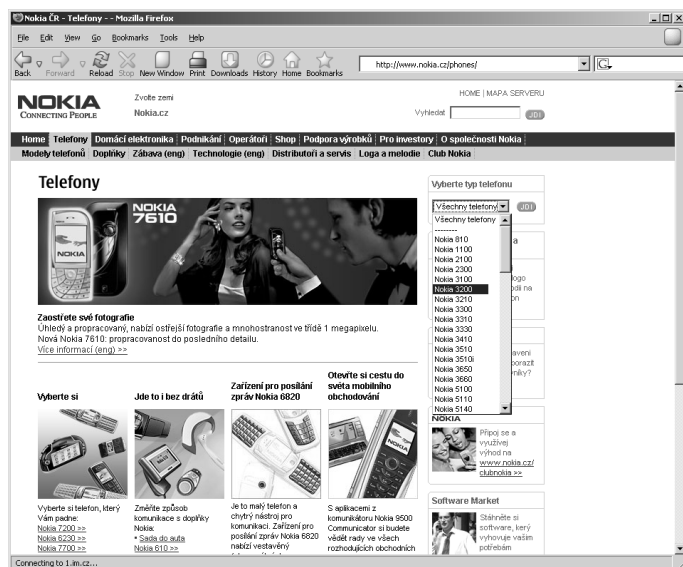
Nokia ČR - Telefony - - Mozilla Firefox

File Edit View Go Bookmarks Tools Help

Back Forward Reload Stop New Window Print Downloads History Home Bookmarks

http://www.nokia.cz/phones/

NOKIA
CONNECTING PEOPLE

Zvolte zemi
Nokia.cz

HOME | MAPA SERVERU

Vyhledat JDI

Home | Telefony | Domácí elektronika | Podnikání | Operátoři | Shop | Podpora výrobků | Pro investory | O společnosti Nokia

Modely telefonů | Doplňky | Zábava (eng) | Technologie (eng) | Distributoři a servis | Loga a melodie | Club Nokia

Telefony

NOKIA 7610

Zaostřete své fotografie
Úhledý a propracovaný, nabízí ostřejší fotografie a mnohostranost ve třídě 1 megapixelu.
Nová Nokia 7610: propracovanost do posledního detailu.
Více informací (eng) >>

Vyberte si

Vyberte si telefon, který Vám padne:
Nokia 7200 >>
Nokia 6230 >>
Nokia 7700 >>

Jde to i bez drátů

Změňte způsob komunikace s doplňky Nokia:
• Sada do auta
Nokia 610 >>

Zařízení pro posílání zpráv Nokia 6820

Je to malý telefon a chytrý nástroj pro komunikaci. Zařízení pro posílání zpráv Nokia 6820 nabízí vestavěný

Otevřte si cestu do světa mobilního obchodování

S aplikacemi z komunikátoru Nokia 9500 Communicator si budete vědět rady ve všech rozhodujících obchodních

Vyberte typ telefonu

Všechny telefony JDI

Všechny telefony
--------
Nokia 810
Nokia 1100
Nokia 2100
Nokia 2300
Nokia 3100
Nokia 3200
Nokia 3210
Nokia 3300
Nokia 3310
Nokia 3330
Nokia 3410
Nokia 3510
Nokia 3510i
Nokia 3650
Nokia 3660
Nokia 5100
Nokia 5110
Nokia 5140

NOKIA

Připoj se a využívej výhod na www.nokia.cz/clubnokia >>

Software Market

Stáhněte si software, který vyhovuje vašim potřebám

Connecting to 1.im.cz...